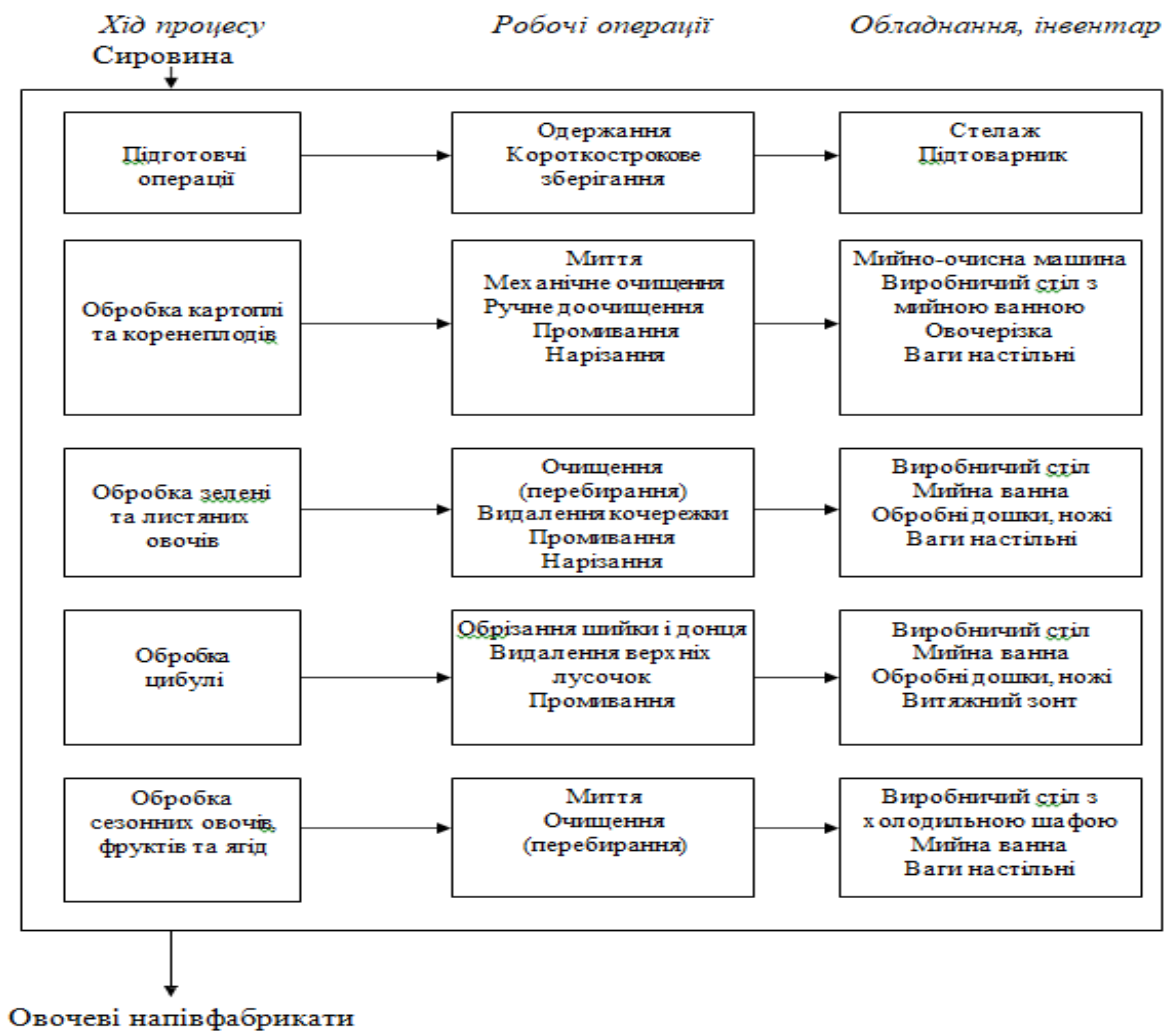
*Хід процесу* *Робочі операції* *Обладнання, інвентар*

Сировина

Підготовчі операції

Одержання
Короткострокове зберігання

Стелаж
Підтоварник

Обробка картоплі та коренеплодів

Миття
Механічне очищення
Ручне доочищення
Промивання
Нарізання

Мийно-очисна машина
Виробничий стіл з мийною ванною
Овочерізка
Ваги настільні

Обробка зелені та листяних овочів

Очищення (перебирання)
Видалення кочережки
Промивання
Нарізання

Виробничий стіл
Мийна ванна
Обробні дошки, ножі
Ваги настільні

Обробка цибулі

Обрізання шийки і донця
Видалення верхніх лусочок
Промивання

Виробничий стіл
Мийна ванна
Обробні дошки, ножі
Витяжний зонт

Обробка сезонних овочів, фруктів та ягід

Миття
Очищення (перебирання)

Виробничий стіл з холодильною шафою
Мийна ванна
Ваги настільні

Овочеві напівфабрикати